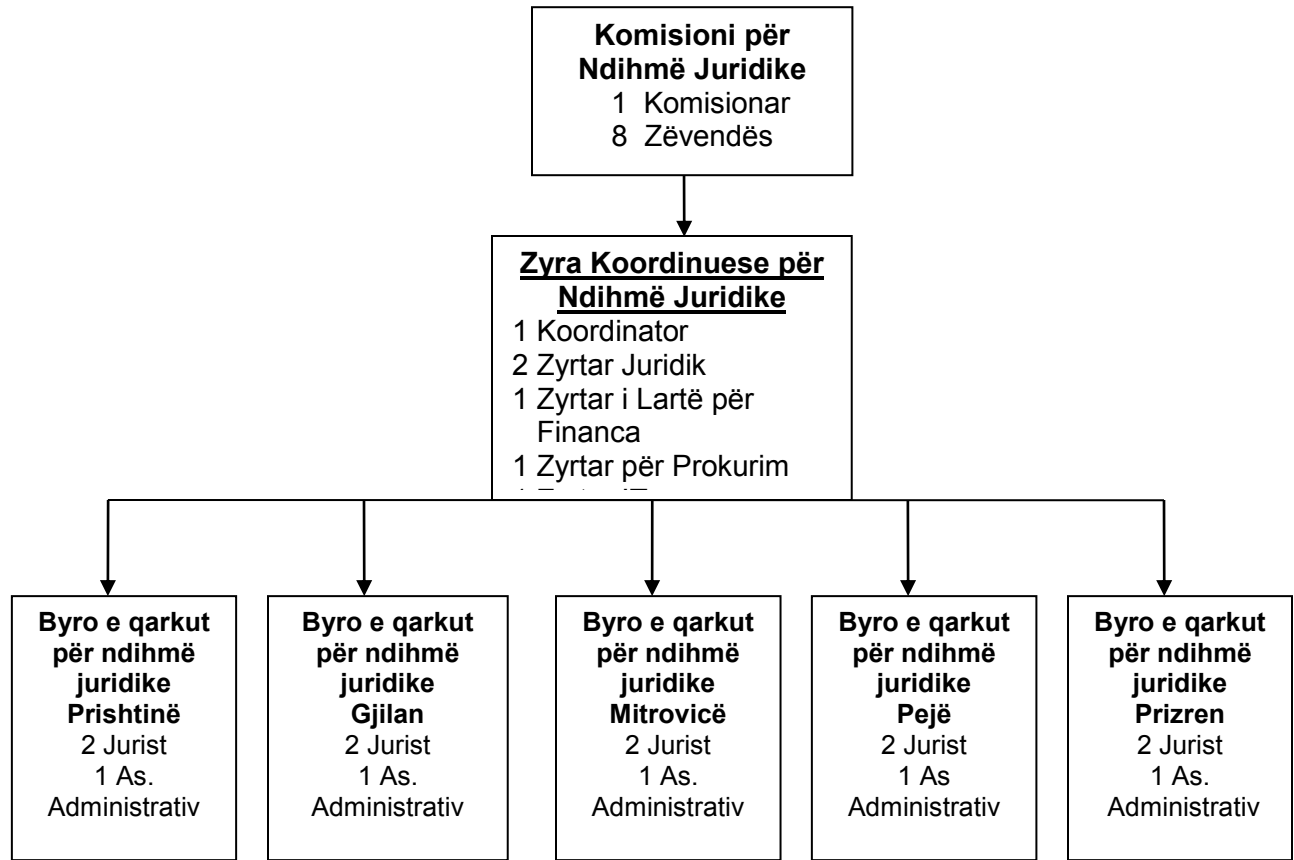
Komisioni për Ndihmë Juridike
1 Komisionar
8 Zëvendës

Zyra Koordinuese për Ndihmë Juridike
1 Koordinator
2 Zyrtar Juridik
1 Zyrtar i Lartë për Financa
1 Zyrtar për Prokurim
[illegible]

Byro e qarkut për ndihmë juridike
Prishtinë
2 Jurist
1 As. Administrativ

Byro e qarkut për ndihmë juridike
Gjilan
2 Jurist
1 As. Administrativ

Byro e qarkut për ndihmë juridike
Mitrovicë
2 Jurist
1 As. Administrativ

Byro e qarkut për ndihmë juridike
Pejë
2 Jurist
1 As
Administrativ

Byro e qarkut për ndihmë juridike
Prizren
2 Jurist
1 As. Administrativ